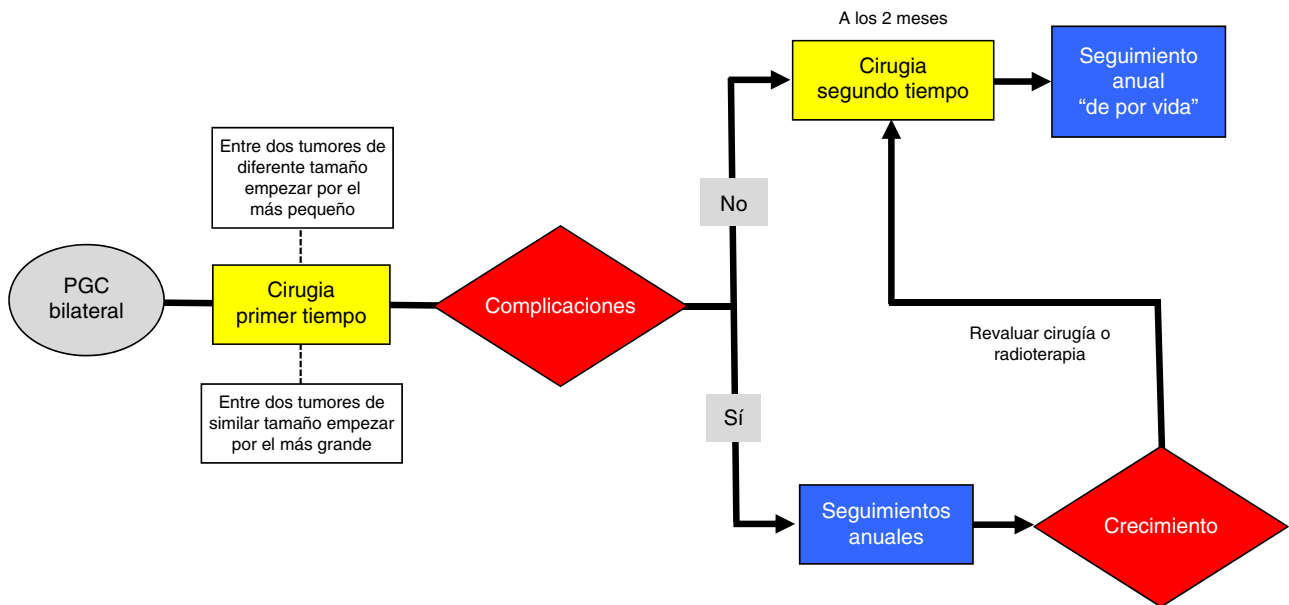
PGC bilateral

Entre dos tumores de diferente tamaño empezar por el más pequeño

Cirugia primer tiempo

Entre dos tumores de similar tamaño empezar por el más grande

Complicaciones

No

Sí

A los 2 meses

Cirugia segundo tiempo

Seguimiento anual "de por vida"

Revaluar cirugía o radioterapia

Seguimientos anuales

Crecimiento